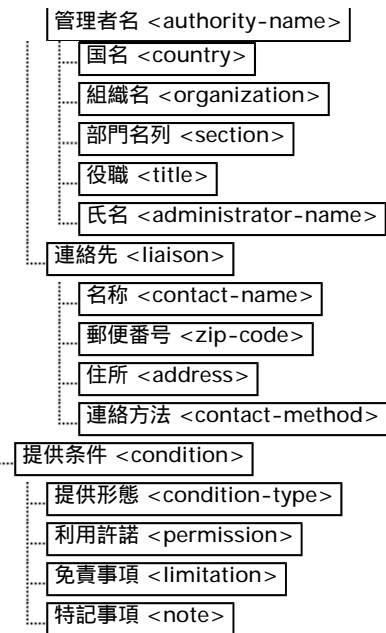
管理者名 <authority-name>

国名 <country>

組織名 <organization>

部門名列 <section>

役職 <title>

氏名 <administrator-name>

連絡先 <liaison>

名称 <contact-name>

郵便番号 <zip-code>

住所 <address>

連絡方法 <contact-method>

提供条件 <condition>

提供形態 <condition-type>

利用許諾 <permission>

免責事項 <limitation>

特記事項 <note>